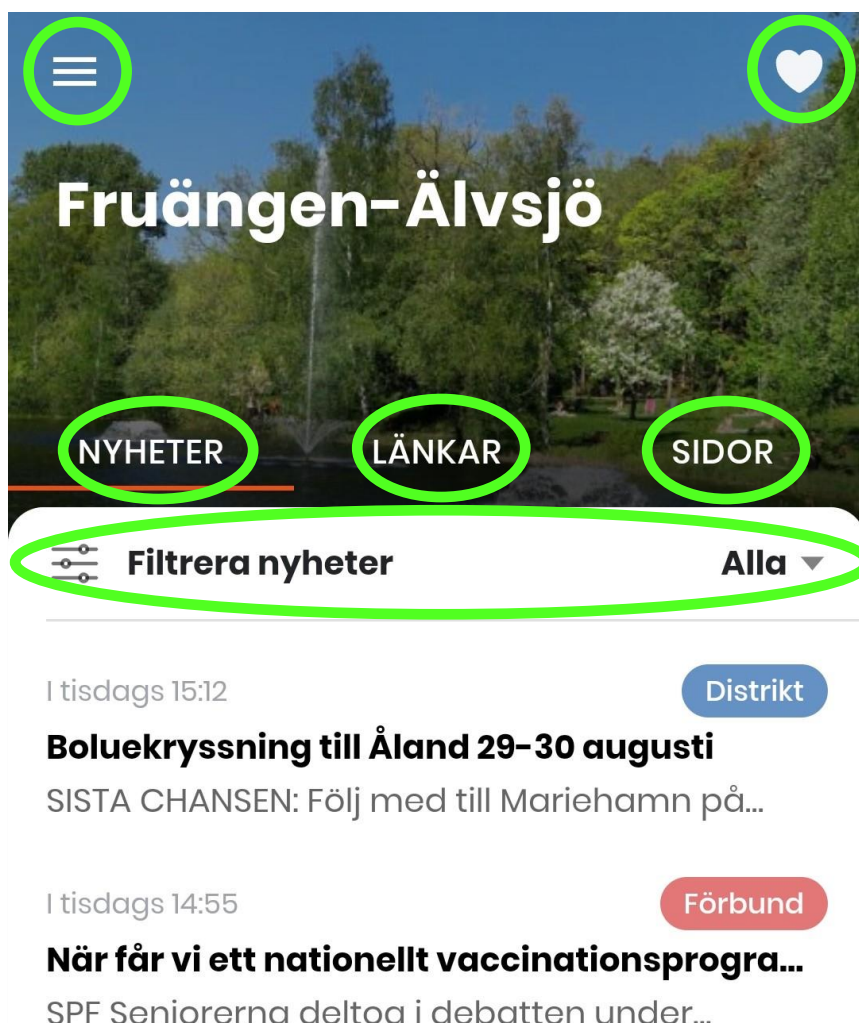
Fruängen-Älvsjö

NYHETER LÄNKAR SIDOR

Filtrera nyheter Alla

I tisdags 15:12
Distrikt
Boluekryssning till Åland 29-30 augusti
SISTA CHANSEN: Följ med till Mariehamn på...

I tisdags 14:55
Förbund
När får vi ett nationellt vaccinationsprogra...
SPF Seniorerna deltog i debatten under...